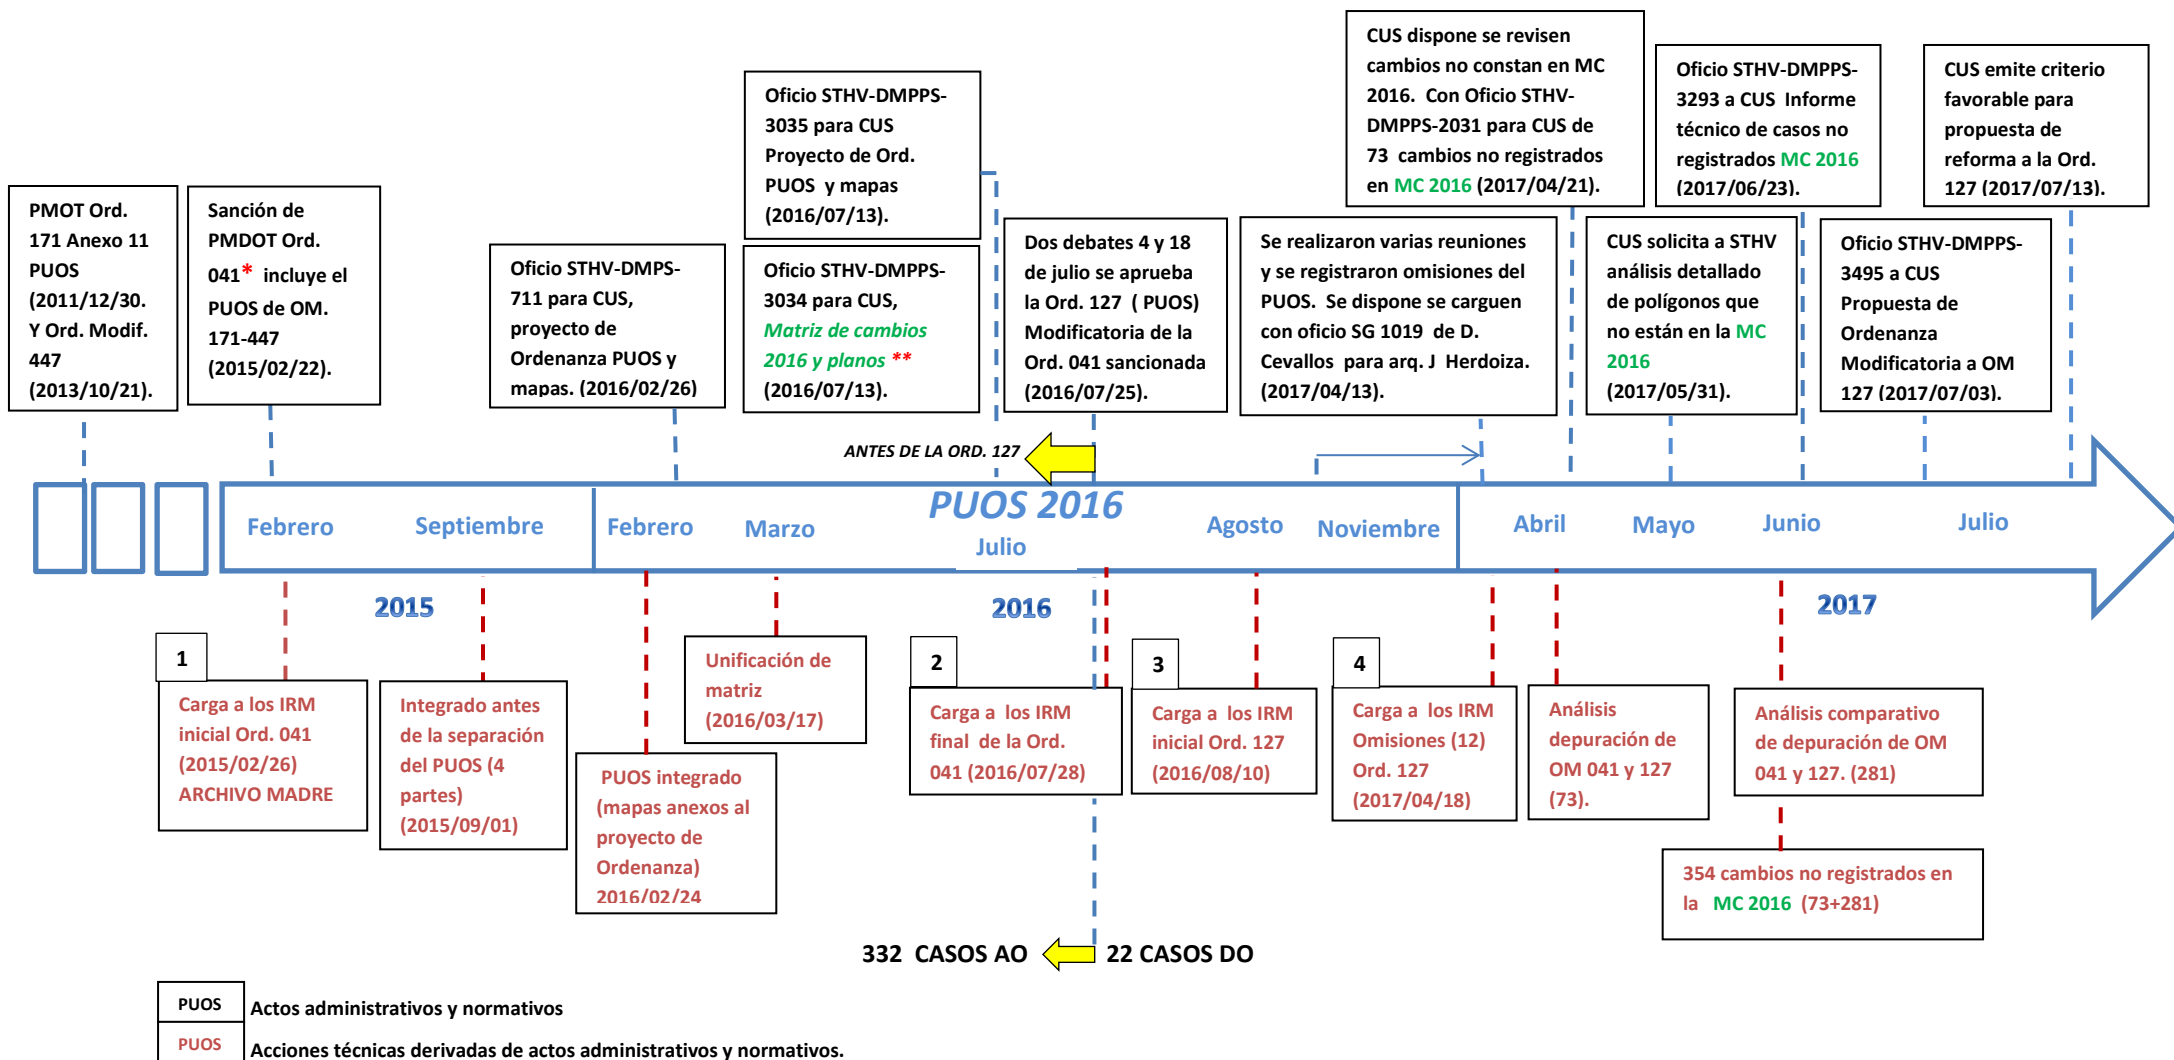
CUS dispone se revisen cambios no constan en MC 2016. Con Oficio STHV-DMPPS-2031 para CUS de 73 cambios no registrados en MC 2016 (2017/04/21).

Oficio STHV-DMPPS-3293 a CUS Informe técnico de casos no registrados MC 2016 (2017/06/23).

CUS emite criterio favorable para propuesta de reforma a la Ord. 127 (2017/07/13).

Oficio STHV-DMPPS-3035 para CUS Proyecto de Ord. PUOS y mapas (2016/07/13).

PMOT Ord. 171 Anexo 11 PUOS (2011/12/30. Y Ord. Modif. 447 (2013/10/21).

Sanción de PMDOT Ord. 041* incluye el PUOS de OM. 171-447 (2015/02/22).

Oficio STHV-DMPS-711 para CUS, proyecto de Ordenanza PUOS y mapas. (2016/02/26)

Oficio STHV-DMPPS-3034 para CUS, Matriz de cambios 2016 y planos ** (2016/07/13).

Dos debates 4 y 18 de julio se aprueba la Ord. 127 ( PUOS) Modificatoria de la Ord. 041 sancionada (2016/07/25).

Se realizaron varias reuniones y se registraron omisiones del PUOS. Se dispone se carguen con oficio SG 1019 de D. Cevallos para arq. J Herdoiza. (2017/04/13).

CUS solicita a STHV análisis detallado de polígonos que no están en la MC 2016 (2017/05/31).

Oficio STHV-DMPPS-3495 a CUS Propuesta de Ordenanza Modificatoria a OM 127 (2017/07/03).

ANTES DE LA ORD. 127

Febrero Septiembre Febrero Marzo PUOS 2016 Julio Agosto Noviembre Abril Mayo Junio Julio

2015 2016 2017

1
Carga a los IRM inicial Ord. 041 (2015/02/26) ARCHIVO MADRE

Integrado antes de la separación del PUOS (4 partes) (2015/09/01)

PUOS integrado (mapas anexos al proyecto de Ordenanza) 2016/02/24

Unificación de matriz (2016/03/17)

2
Carga a los IRM final de la Ord. 041 (2016/07/28)

3
Carga a los IRM inicial Ord. 127 (2016/08/10)

4
Carga a los IRM Omisiones (12) Ord. 127 (2017/04/18)

Análisis depuración de OM 041 y 127 (73).

Análisis comparativo de depuración de OM 041 y 127. (281)

354 cambios no registrados en la MC 2016 (73+281)

332 CASOS AO 22 CASOS DO

PUOS Actos administrativos y normativos
PUOS Acciones técnicas derivadas de actos administrativos y normativos.